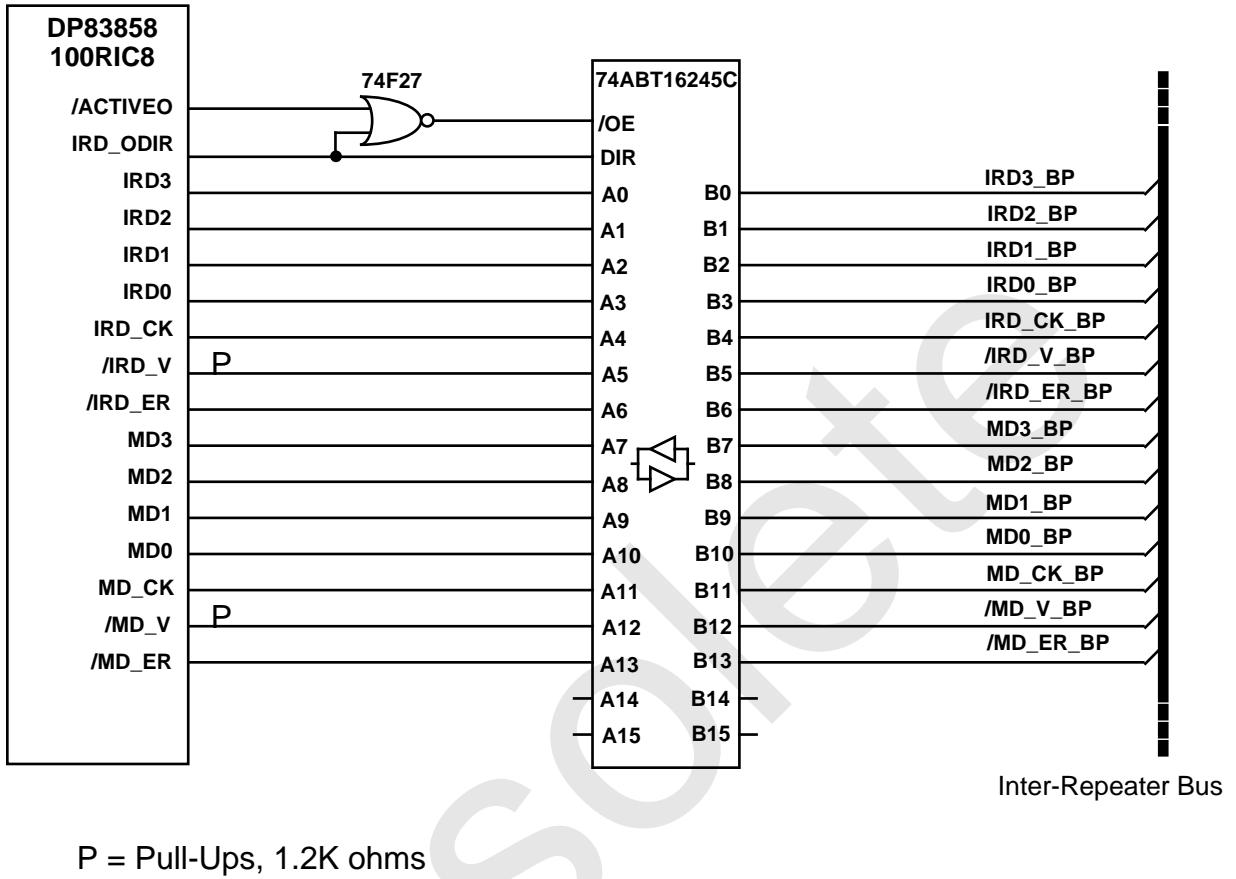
DP83858
100RIC8

74F27

74ABT16245C

/ACTIVEO
IRD_ODIR
IRD3
IRD2
IRD1
IRD0
IRD_CK
/IRD_V
/IRD_ER
MD3
MD2
MD1
MD0
MD_CK
/MD_V
/MD_ER

P
P

/OE
DIR
A0 B0
A1 B1
A2 B2
A3 B3
A4 B4
A5 B5
A6 B6
A7 B7
A8 B8
A9 B9
A10 B10
A11 B11
A12 B12
A13 B13
A14 B14
A15 B15

IRD3_BP
IRD2_BP
IRD1_BP
IRD0_BP
IRD_CK_BP
/IRD_V_BP
/IRD_ER_BP
MD3_BP
MD2_BP
MD1_BP
MD0_BP
MD_CK_BP
/MD_V_BP
/MD_ER_BP

Inter-Repeater Bus

P = Pull-Ups, 1.2K ohms

solete